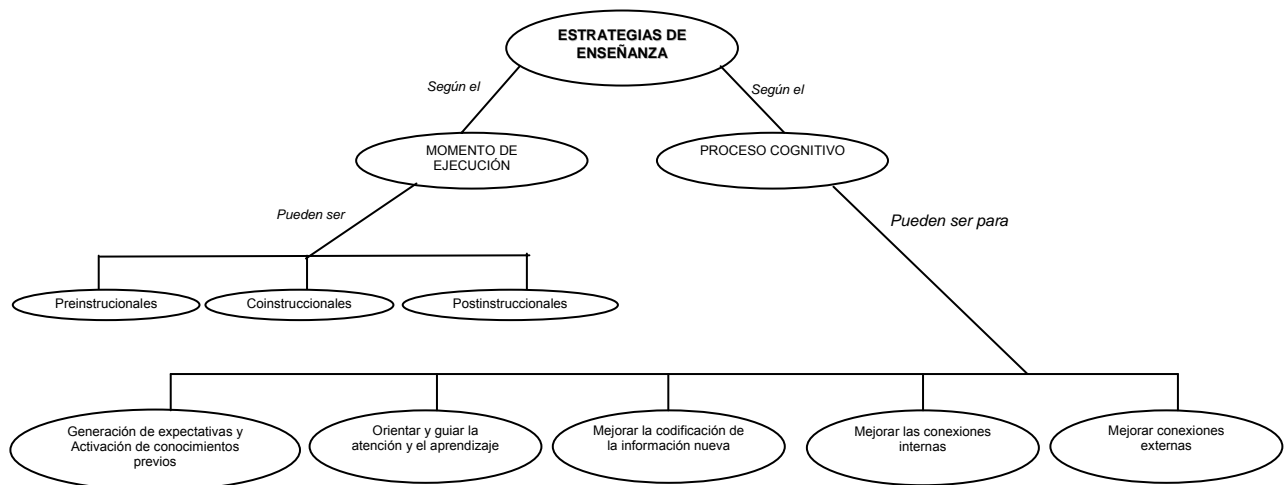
ESTRATEGIAS DE ENSEÑANZA

Según el

Según el

MOMENTO DE EJECUCIÓN

PROCESO COGNITIVO

Pueden ser

Pueden ser para

Preinstrucionales

Coinstruccionales

Postinstruccionales

Generación de expectativas y Activación de conocimientos previos

Orientar y guiar la atención y el aprendizaje

Mejorar la codificación de la información nueva

Mejorar las conexiones internas

Mejorar conexiones externas